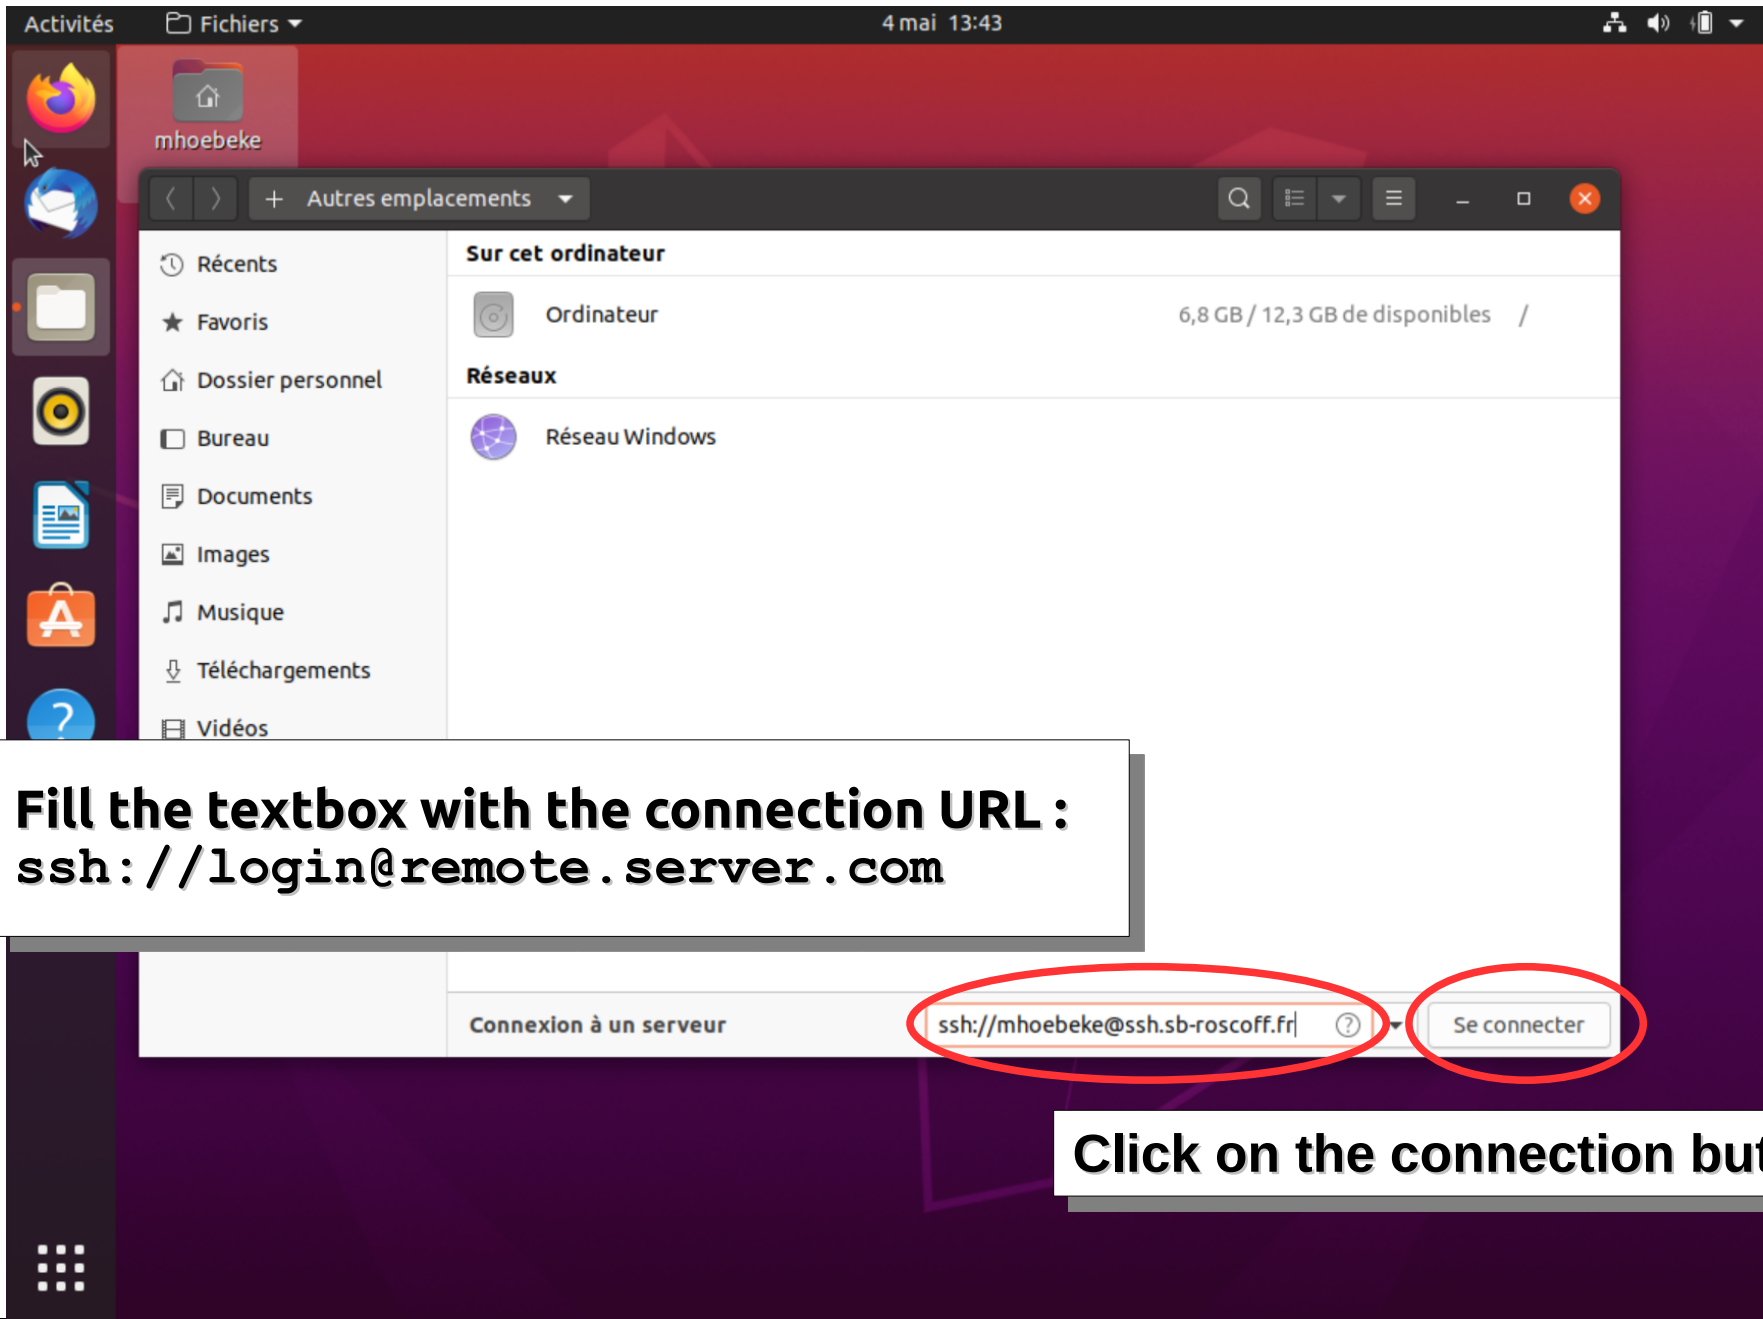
Activités Fichiers

4 mai 13:43

mhoebeke

Autres emplacements

Récents
Favoris
Dossier personnel
Bureau
Documents
Images
Musique
Téléchargements
Vidéos

Sur cet ordinateur

Ordinateur 6,8 GB / 12,3 GB de disponibles /

Réseaux

Réseau Windows

Fill the textbox with the connection URL :
ssh://login@remote.server.com

Connexion à un serveur ssh://mhoebeke@ssh.sb-roscoff.fr Se connecter

Click on the connection but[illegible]